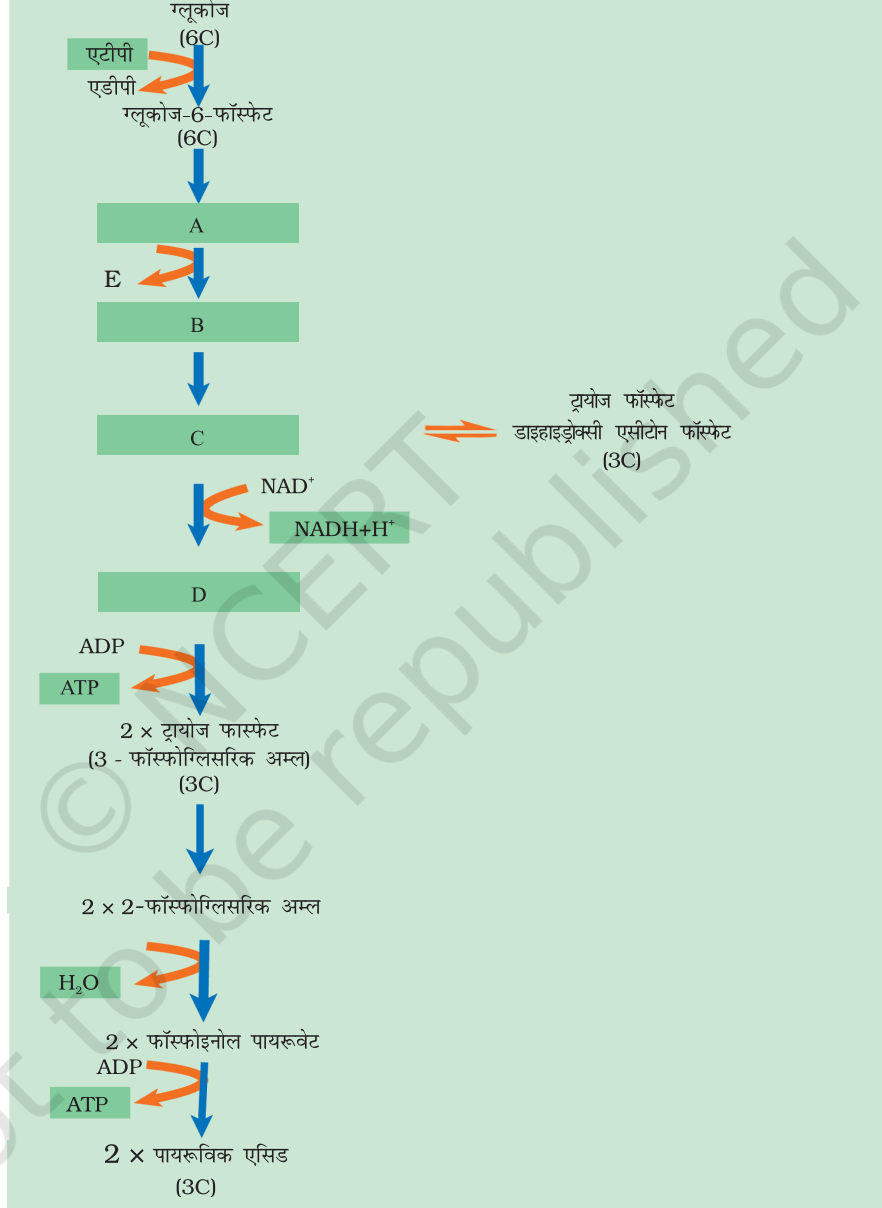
ग्लूकोज
(6C)

एटीपी

एडीपी

ग्लूकोज-6-फॉस्फेट
(6C)

A

E

B

C

ट्रायोज फॉस्फेट
डाइहाइड्रोक्सी एसीटोन फॉस्फेट
(3C)

NAD$^+$

NADH+H$^+$

D

ADP

ATP

2 × ट्रायोज फास्फेट
(3 - फॉस्फोग्लिसरिक अम्ल)
(3C)

2 × 2-फॉस्फोग्लिसरिक अम्ल

$H_2O$

2 × फॉस्फोइनोल पायरूवेट

ADP

ATP

2 × पायरूविक एसिड
(3C)

© NCERT not to be republished